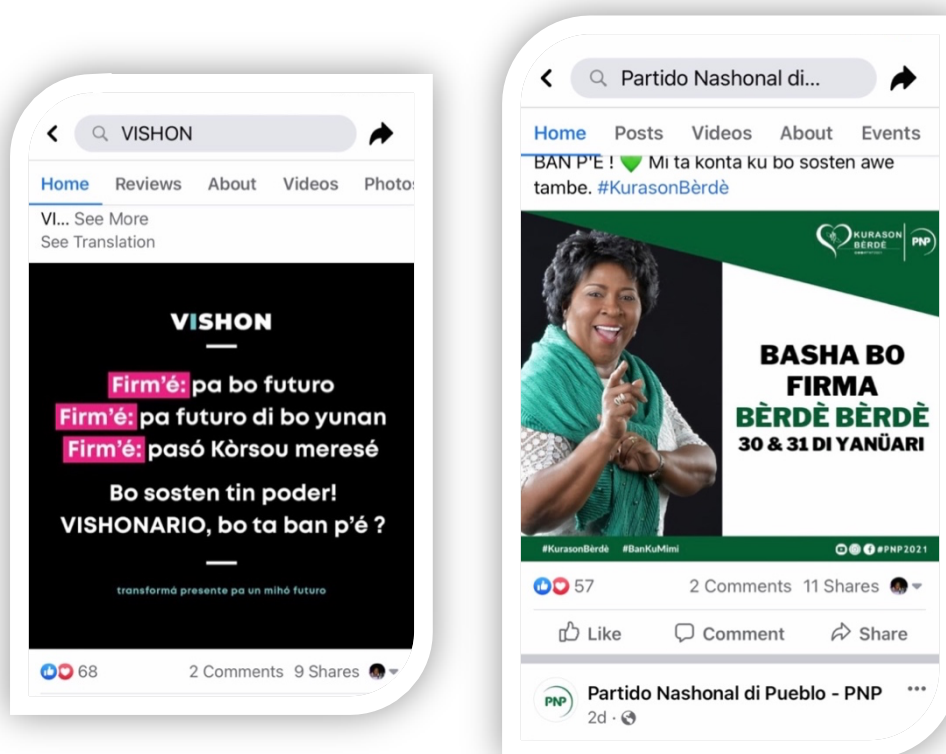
VISHON

Home Reviews About Videos Photos

VI... See More
See Translation

VISHON

Firm'é: pa bo futuro
Firm'é: pa futuro di bo yunan
Firm'é: pasó Kòrsou meresé

Bo sosten tin poder!
VISHONARIO, bo ta ban p'é ?

transformá presente pa un mihó futuro

68 2 Comments 9 Shares

Partido Nashonal di...

Home Posts Videos About Events

BAN P'E ! Mi ta konta ku bo sosten awe tambe. #KurasonBèrdè

KURASON BÈRDÈ PNP

BASHA BO FIRMA BÈRDÈ BÈRDÈ
30 & 31 DI YANÜARI

#KurasonBèrdè #BanKuMimi #PNP2021

57 2 Comments 11 Shares

Like Comment Share

Partido Nashonal di Pueblo - PNP
2d ·